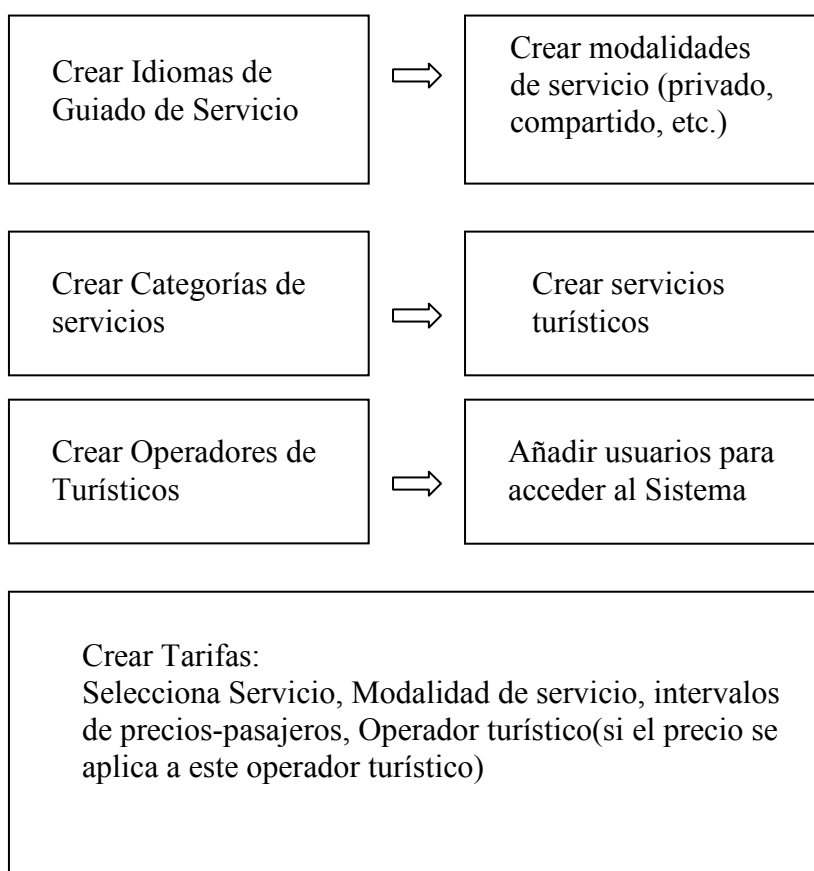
Crear Idiomas de Guiado de Servicio

Crear modalidades de servicio (privado, compartido, etc.)

Crear Categorías de servicios

Crear servicios turísticos

Crear Operadores de Turísticos

Añadir usuarios para acceder al Sistema

Crear Tarifas:
Selecciona Servicio, Modalidad de servicio, intervalos de precios-pasajeros, Operador turístico(si el precio se aplica a este operador turístico)